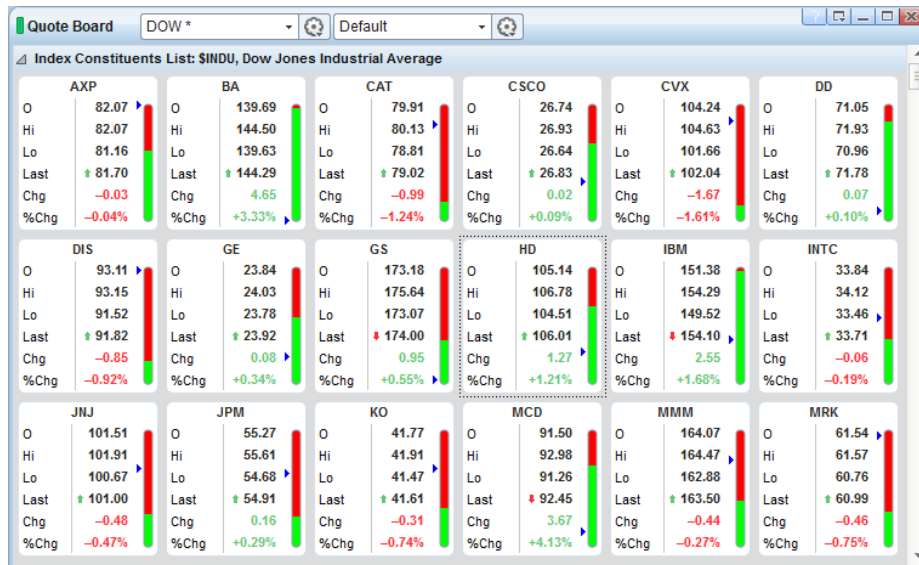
Quote Board DOW * Default

Index Constituents List: $INDU, Dow Jones Industrial Average

| AXP | |
|---|---|
| O | 82.07 |
| Hi | 82.07 |
| Lo | 81.16 |
| Last | 81.70 |
| Chg | –0.03 |
| %Chg | –0.04% |

| BA | |
|---|---|
| O | 139.69 |
| Hi | 144.50 |
| Lo | 139.63 |
| Last | 144.29 |
| Chg | 4.65 |
| %Chg | +3.33% |

| CAT | |
|---|---|
| O | 79.91 |
| Hi | 80.13 |
| Lo | 78.81 |
| Last | 79.02 |
| Chg | –0.99 |
| %Chg | –1.24% |

| CSCO | |
|---|---|
| O | 26.74 |
| Hi | 26.93 |
| Lo | 26.64 |
| Last | 26.83 |
| Chg | 0.02 |
| %Chg | +0.09% |

| CVX | |
|---|---|
| O | 104.24 |
| Hi | 104.63 |
| Lo | 101.66 |
| Last | 102.04 |
| Chg | –1.67 |
| %Chg | –1.61% |

| DD | |
|---|---|
| O | 71.05 |
| Hi | 71.93 |
| Lo | 70.96 |
| Last | 71.78 |
| Chg | 0.07 |
| %Chg | +0.10% |

| DIS | |
|---|---|
| O | 93.11 |
| Hi | 93.15 |
| Lo | 91.52 |
| Last | 91.82 |
| Chg | –0.85 |
| %Chg | –0.92% |

| GE | |
|---|---|
| O | 23.84 |
| Hi | 24.03 |
| Lo | 23.78 |
| Last | 23.92 |
| Chg | 0.08 |
| %Chg | +0.34% |

| GS | |
|---|---|
| O | 173.18 |
| Hi | 175.64 |
| Lo | 173.07 |
| Last | 174.00 |
| Chg | 0.95 |
| %Chg | +0.55% |

| HD | |
|---|---|
| O | 105.14 |
| Hi | 106.78 |
| Lo | 104.51 |
| Last | 106.01 |
| Chg | 1.27 |
| %Chg | +1.21% |

| IBM | |
|---|---|
| O | 151.38 |
| Hi | 154.29 |
| Lo | 149.52 |
| Last | 154.10 |
| Chg | 2.55 |
| %Chg | +1.68% |

| INTC | |
|---|---|
| O | 33.84 |
| Hi | 34.12 |
| Lo | 33.46 |
| Last | 33.71 |
| Chg | –0.06 |
| %Chg | –0.19% |

| JNJ | |
|---|---|
| O | 101.51 |
| Hi | 101.91 |
| Lo | 100.67 |
| Last | 101.00 |
| Chg | –0.48 |
| %Chg | –0.47% |

| JPM | |
|---|---|
| O | 55.27 |
| Hi | 55.61 |
| Lo | 54.68 |
| Last | 54.91 |
| Chg | 0.16 |
| %Chg | +0.29% |

| KO | |
|---|---|
| O | 41.77 |
| Hi | 41.91 |
| Lo | 41.47 |
| Last | 41.61 |
| Chg | –0.31 |
| %Chg | –0.74% |

| MCD | |
|---|---|
| O | 91.50 |
| Hi | 92.98 |
| Lo | 91.26 |
| Last | 92.45 |
| Chg | 3.67 |
| %Chg | +4.13% |

| MMM | |
|---|---|
| O | 164.07 |
| Hi | 164.47 |
| Lo | 162.88 |
| Last | 163.50 |
| Chg | –0.44 |
| %Chg | –0.27% |

| MRK | |
|---|---|
| O | 61.54 |
| Hi | 61.57 |
| Lo | 60.76 |
| Last | 60.99 |
| Chg | –0.46 |
| %Chg | –0.75% |